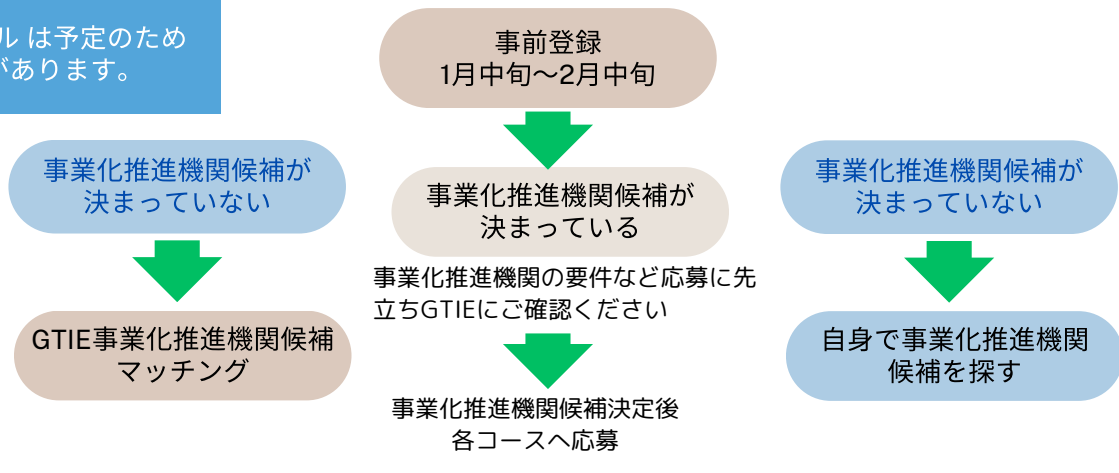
ル は予定のため
があります。

事前登録
1月中旬～2月中旬

事業化推進機関候補が
決まっていない

事業化推進機関候補が
決まっている

事業化推進機関候補が
決まっていない

事業化推進機関の要件など応募に先立ちGTIEにご確認ください

GTIE事業化推進機関候補
マッチング

自身で事業化推進機関
候補を探す

事業化推進機関候補決定後
各コースへ応募